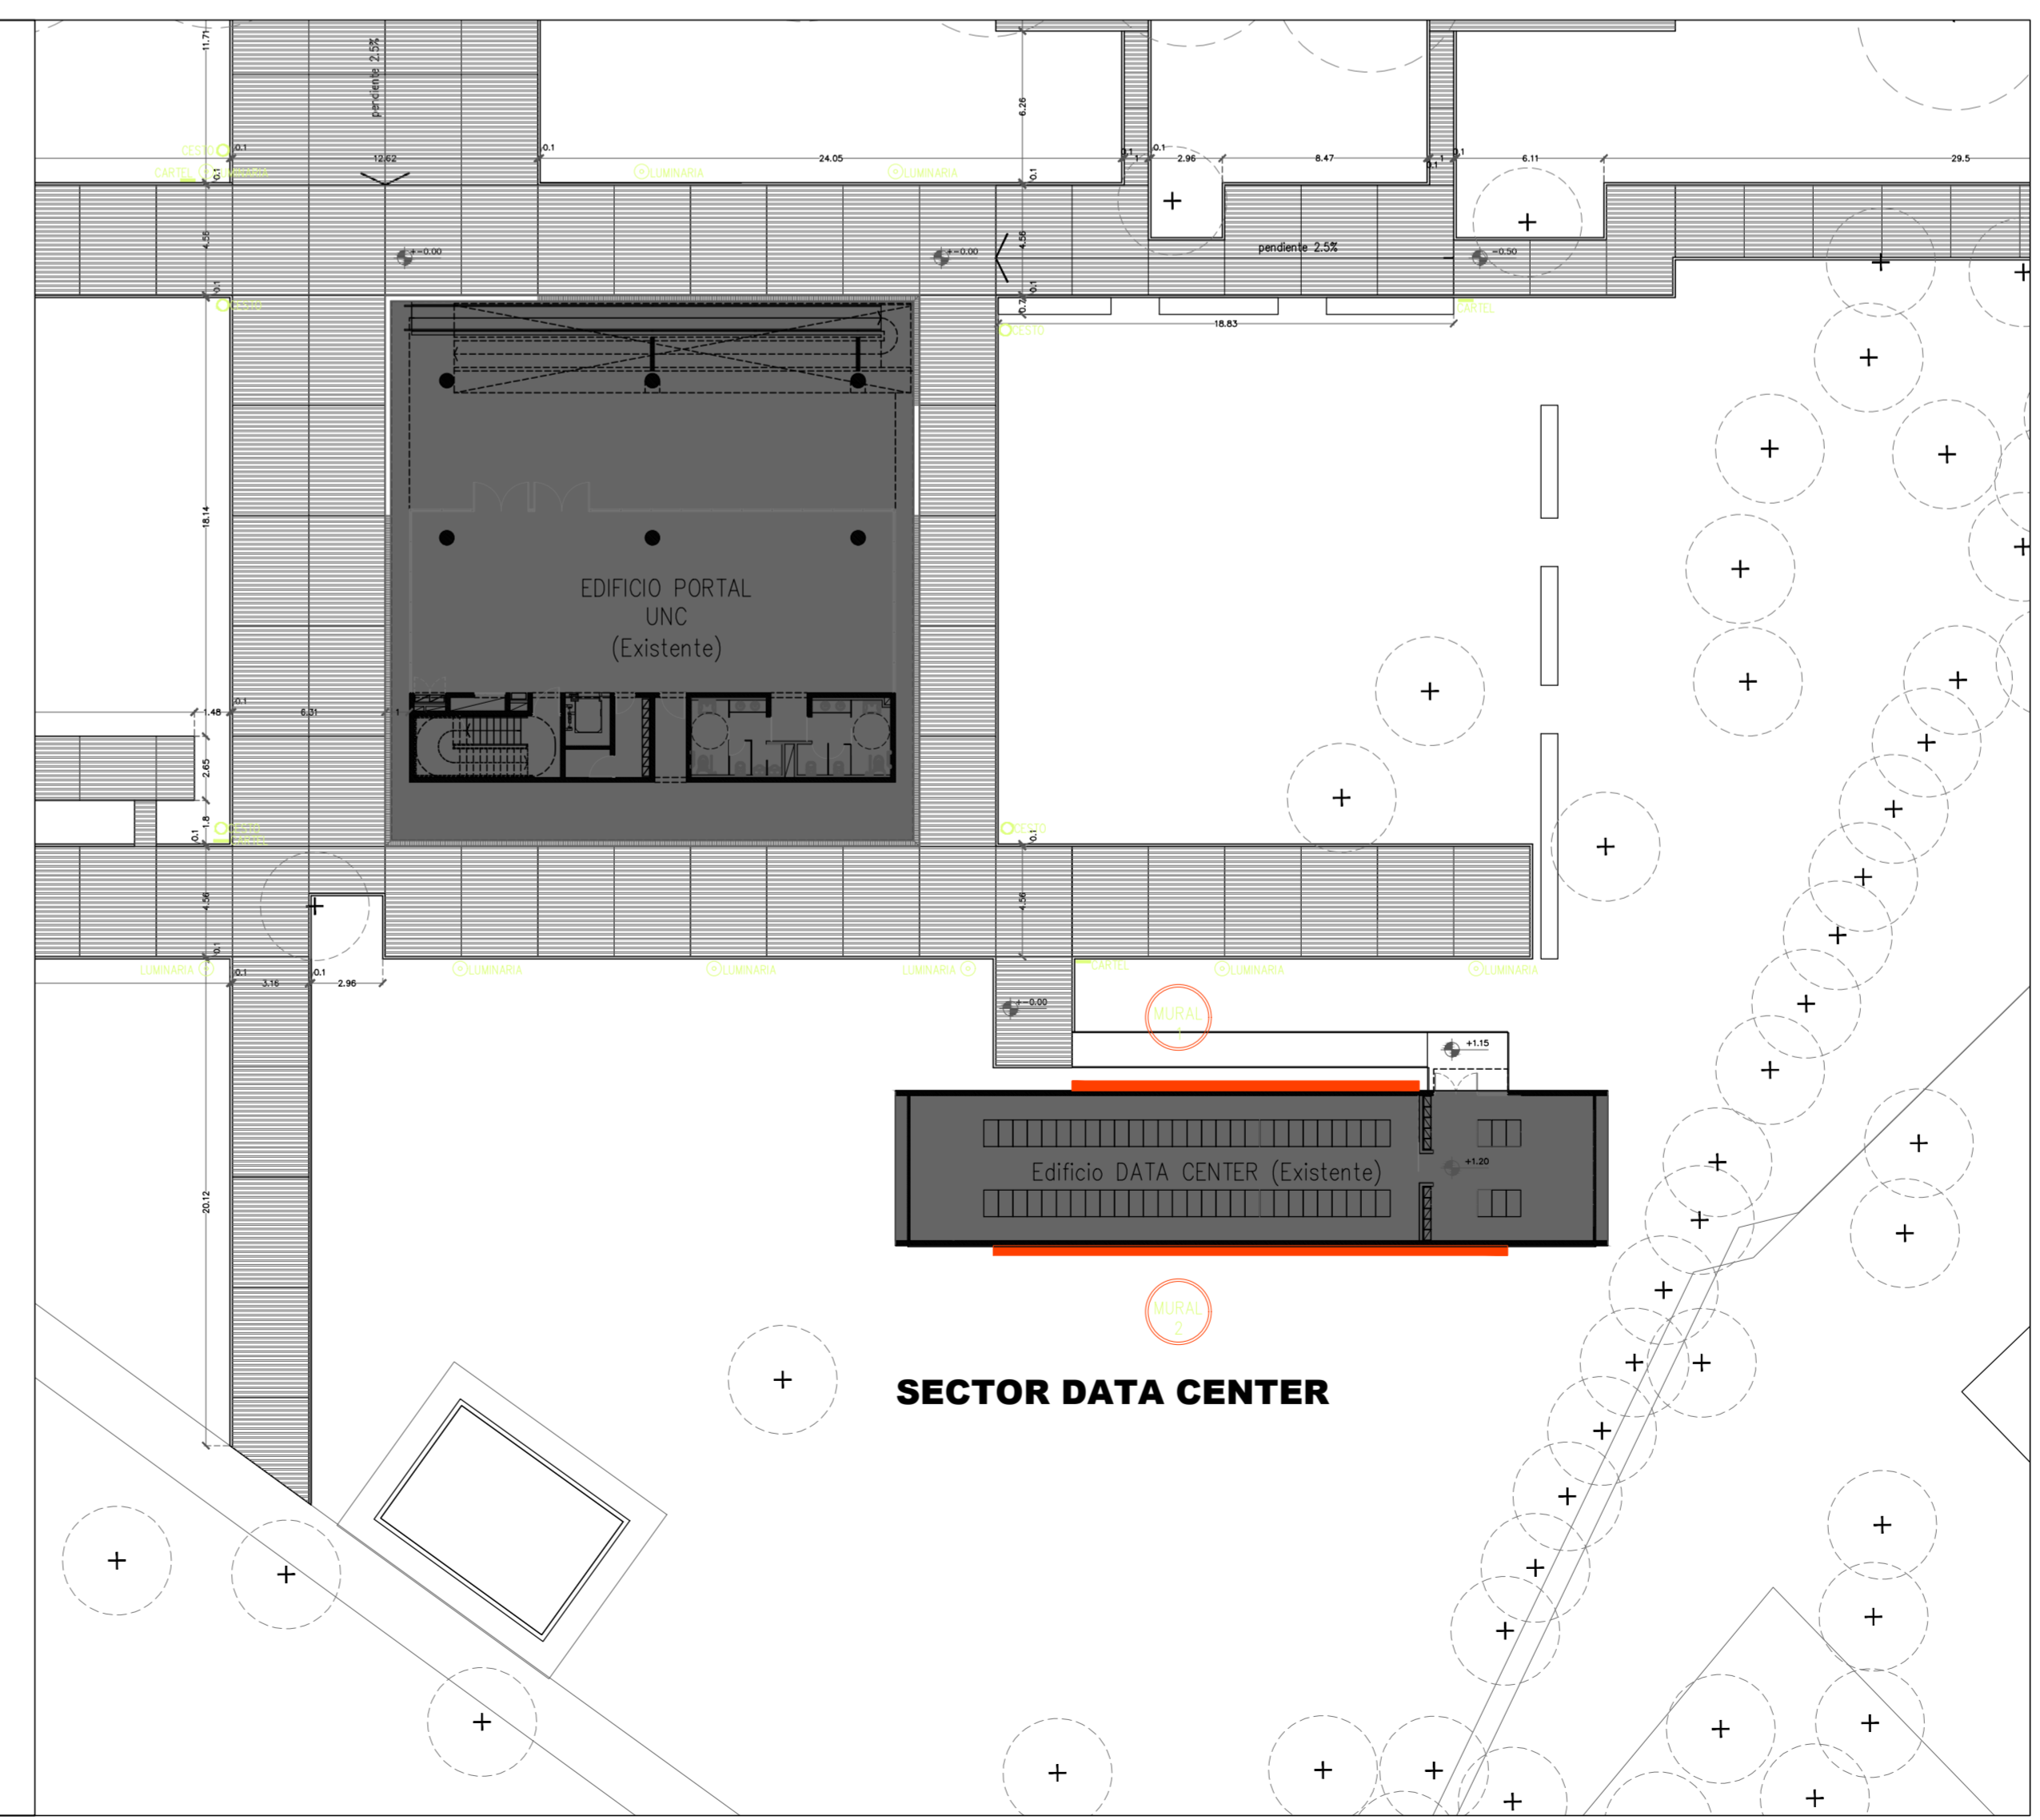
11.71
pendiente 2.5%
CESTO 0.1
CARTEL LUMINARIA
0.1
12.62
0.1
24.05
LUMINARIA
LUMINARIA
6.26
0.1
0.1 1
0.1
2.96
8.47
0.1 1
0.1
6.11
29.5
4.56
+0.00
+0.00
4.56
pendiente 2.5%
-0.50
0.1
CESTO
0.7
0.1
CESTO
18.83
CARTEL
18.14
EDIFICIO PORTAL
UNC
(Existente)
1.48
0.1
6.31
1
2.65
0.1
1.8
CESTO CARTEL
CESTO
0.1
4.56
4.56
0.1
LUMINARIA
0.1
3.16
0.1
2.96
LUMINARIA
LUMINARIA
LUMINARIA
CARTEL
LUMINARIA
LUMINARIA
+0.00
MURAL 1
+1.15
Edificio DATA CENTER (Existente)
+1.20
MURAL 2
20.12
SECTOR DATA CENTER